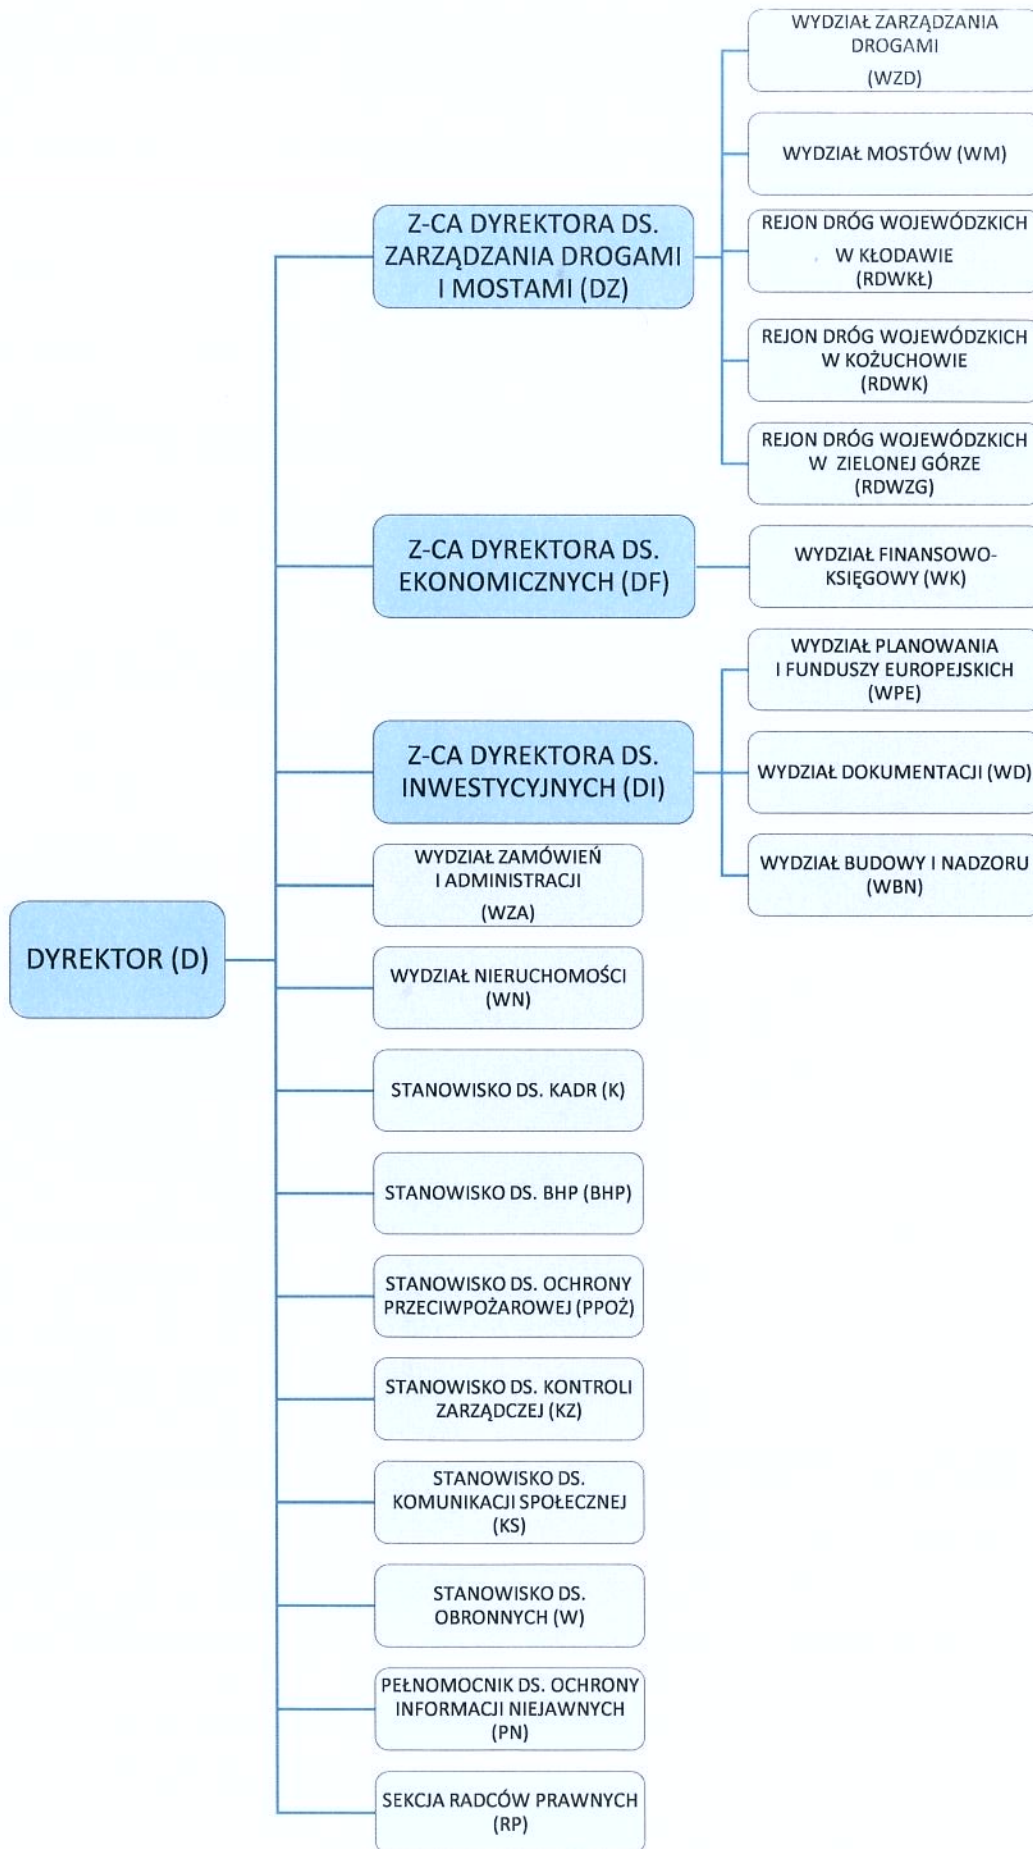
WYDZIAŁ ZARZĄDZANIA DROGAMI (WZD)

WYDZIAŁ MOSTÓW (WM)

Z-CA DYREKTORA DS. ZARZĄDZANIA DROGAMI I MOSTAMI (DZ)

REJON DRÓG WOJEWÓDZKICH W KŁODAWIE (RDWKŁ)

REJON DRÓG WOJEWÓDZKICH W KOŻUCHOWIE (RDWK)

REJON DRÓG WOJEWÓDZKICH W ZIELONEJ GÓRZE (RDWZG)

Z-CA DYREKTORA DS. EKONOMICZNYCH (DF)

WYDZIAŁ FINANSOWO-KSIĘGOWY (WK)

WYDZIAŁ PLANOWANIA I FUNDUSZY EUROPEJSKICH (WPE)

Z-CA DYREKTORA DS. INWESTYCYJNYCH (DI)

WYDZIAŁ DOKUMENTACJI (WD)

WYDZIAŁ BUDOWY I NADZORU (WBN)

WYDZIAŁ ZAMÓWIEŃ I ADMINISTRACJI (WZA)

DYREKTOR (D)

WYDZIAŁ NIERUCHOMOŚCI (WN)

STANOWISKO DS. KADR (K)

STANOWISKO DS. BHP (BHP)

STANOWISKO DS. OCHRONY PRZECIWPOŻAROWEJ (PPOŻ)

STANOWISKO DS. KONTROLI ZARZĄDCZEJ (KZ)

STANOWISKO DS. KOMUNIKACJI SPOŁECZNEJ (KS)

STANOWISKO DS. OBRONNYCH (W)

PEŁNOMOCNIK DS. OCHRONY INFORMACJI NIEJAWNYCH (PN)

SEKCJA RADCÓW PRAWNYCH (RP)